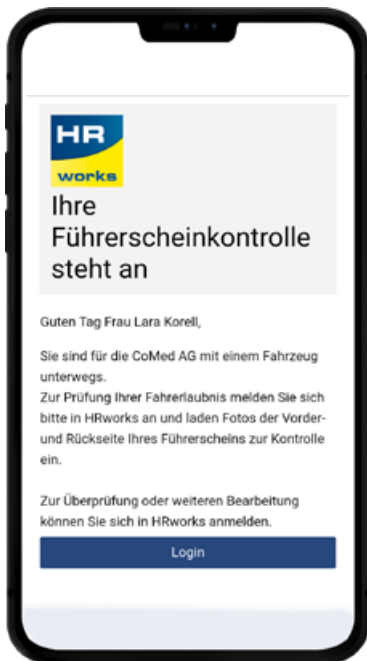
HR works

Ihre Führerscheinkontrolle steht an

Guten Tag Frau Lara Korell,

Sie sind für die CoMed AG mit einem Fahrzeug unterwegs.
Zur Prüfung Ihrer Fahrerlaubnis melden Sie sich bitte in HRworks an und laden Fotos der Vorder- und Rückseite Ihres Führerscheins zur Kontrolle ein.

Zur Überprüfung oder weiteren Bearbeitung können Sie sich in HRworks anmelden.

Login